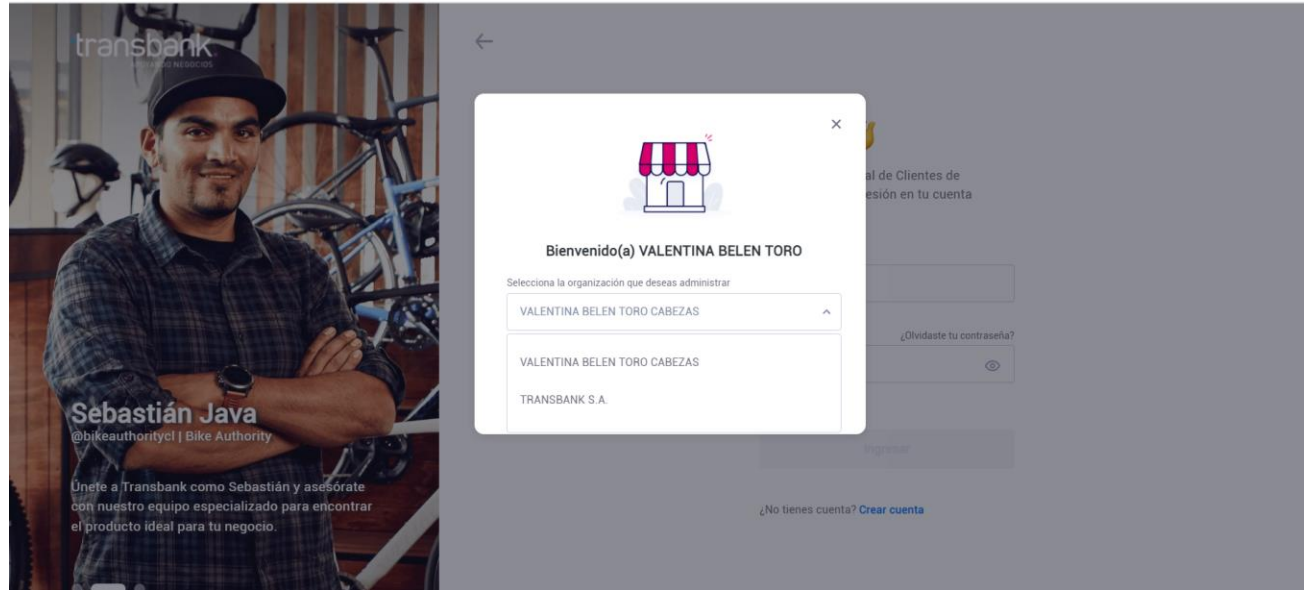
transbank
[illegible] NEGOCIOS

Sebastián Java
@bikeauthoritycl | Bike Authority

Únete a Transbank como Sebastián y asesórate con nuestro equipo especializado para encontrar el producto ideal para tu negocio.

←

al de Clientes de
esión en tu cuenta

¿Olvidaste tu contraseña?

Ingresar

¿No tienes cuenta? Crear cuenta

×

Bienvenido(a) VALENTINA BELEN TORO

Selecciona la organización que deseas administrar

VALENTINA BELEN TORO CABEZAS

VALENTINA BELEN TORO CABEZAS

TRANSBANK S.A.